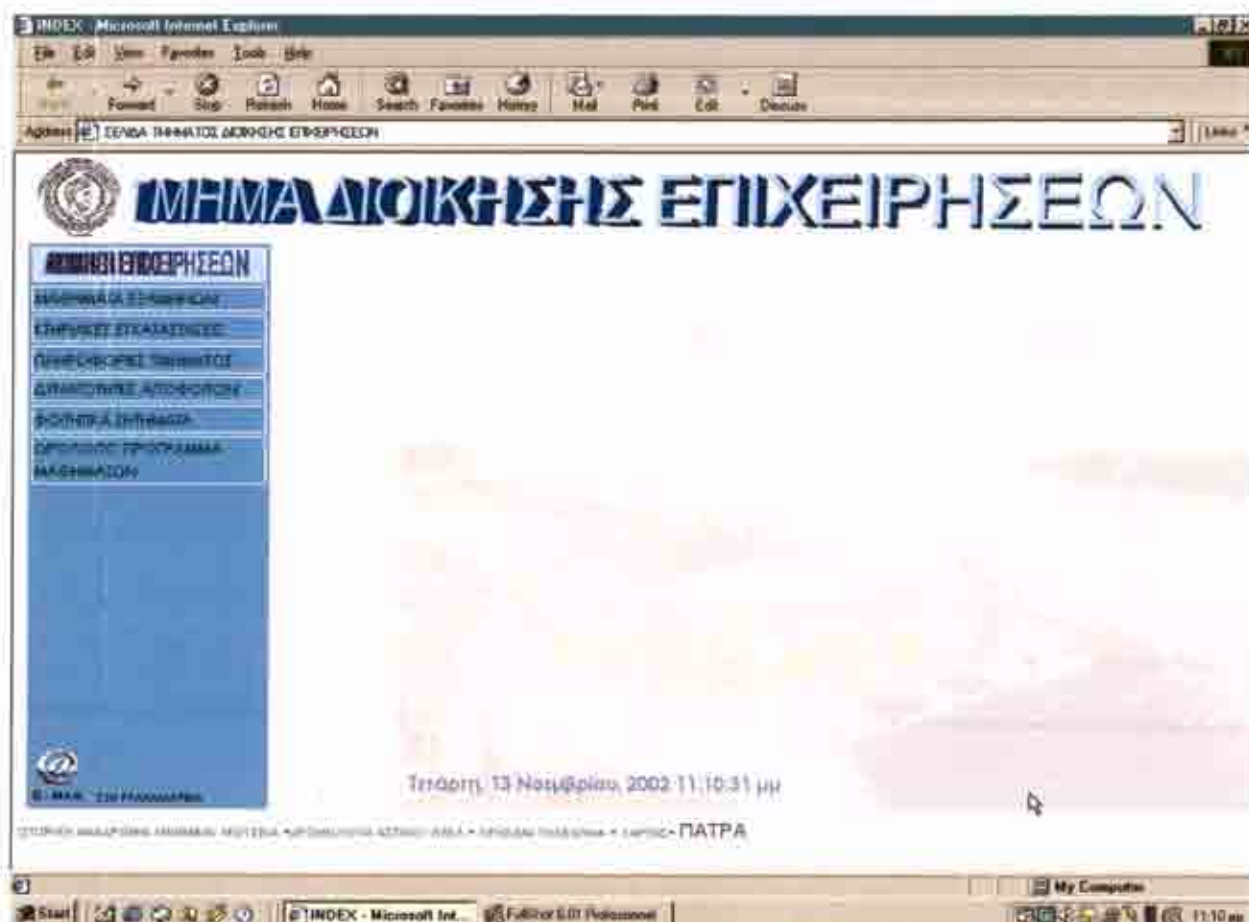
INDEX - Microsoft Internet Explorer

File Edit View Favorites Tools Help

Back Forward Stop Refresh Home Search Favorites History Mail Print Edit Discuss

Address ΣΕΛΙΔΑ ΤΜΗΜΑΤΟΣ ΔΙΟΙΚΗΣΗΣ ΕΠΙΧΕΙΡΗΣΕΩΝ

Links

ΤΜΗΜΑ ΔΙΟΙΚΗΣΗΣ ΕΠΙΧΕΙΡΗΣΕΩΝ

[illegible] ΕΠΙΧΕΙΡΗΣΕΩΝ

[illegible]

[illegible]

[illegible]

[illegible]

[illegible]

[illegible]

E-MAIL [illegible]

Τετάρτη, 13 Νοεμβρίου, 2002 11:10:31 μμ

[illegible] ΠΑΤΡΑ

My Computer

Start INDEX - Microsoft Int... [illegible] 11:10 μμ